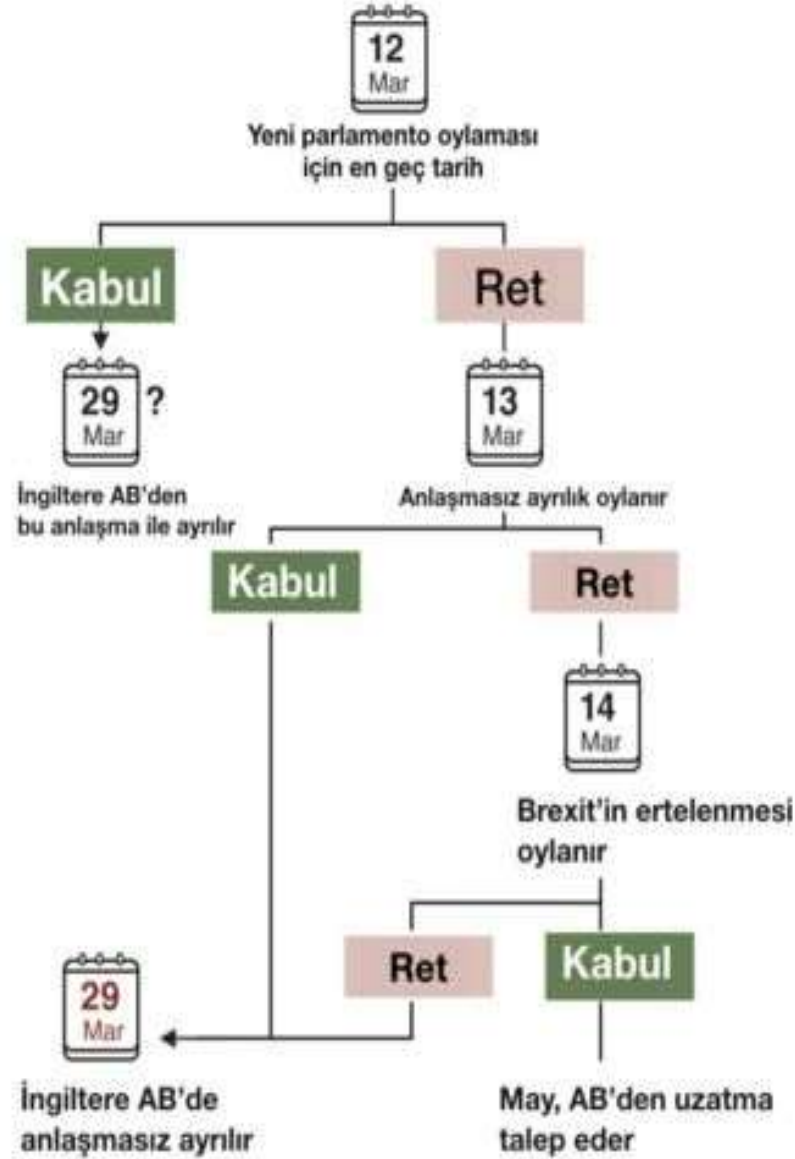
12
Mar

Yeni parlamento oylaması için en geç tarih

Kabul

Ret

29
Mar
?

İngiltere AB'den bu anlaşma ile ayrılır

13
Mar

Anlaşmasız ayrılık oylanır

Kabul

Ret

14
Mar

Brexit'in ertelenmesi oylanır

Ret

Kabul

29
Mar

İngiltere AB'de anlaşmasız ayrılır

May, AB'den uzatma talep eder